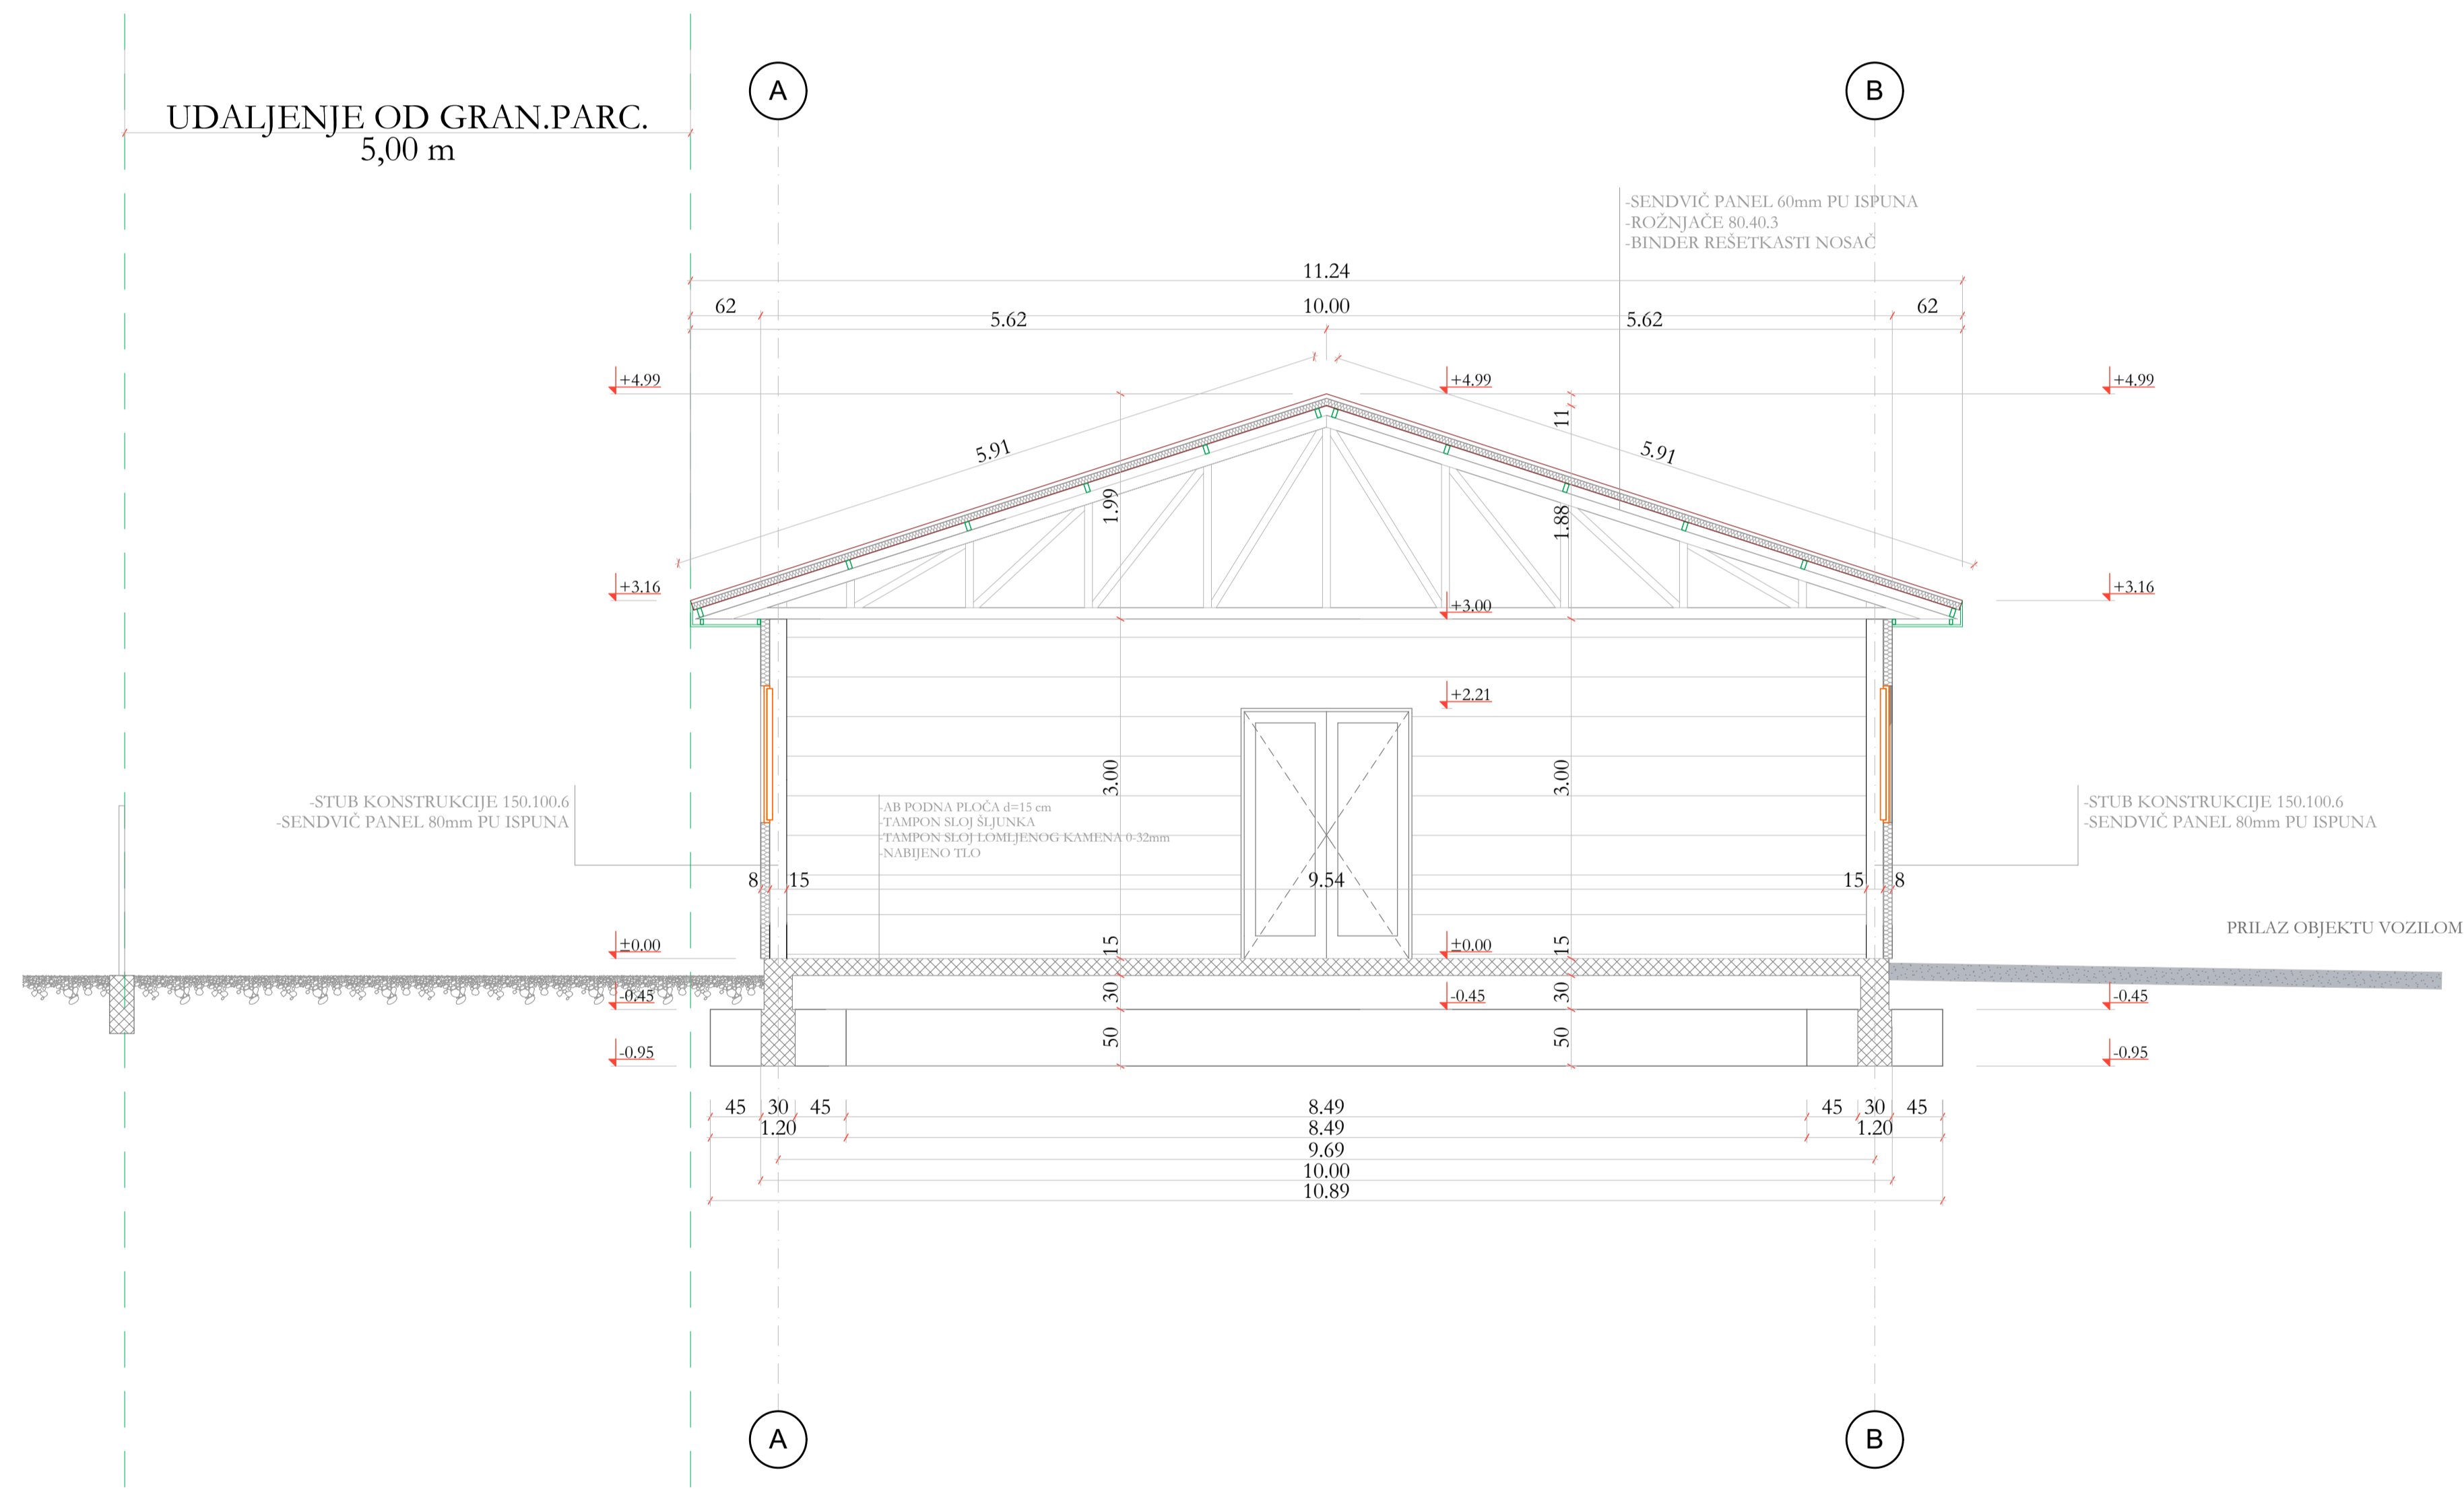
UDALJENJE OD GRAN.PARC.
5,00 m

A

B

-SENDVIČ PANEL 60mm PU ISPUNA
-ROŽNJAČE 80.40.3
-BINDER REŠETKASTI NOSAČ

11.24
62
10.00
62
5.62
5.62

+4.99
+4.99
+4.99

5.91
5.91
11
1.99
1.88

+3.16
+3.00
+3.16

+2.21

3.00
3.00

-STUB KONSTRUKCIJE 150.100.6
-SENDVIČ PANEL 80mm PU ISPUNA

-AB PODNA PLOČA d=15 cm
-TAMPON SLOJ ŠLJUNKA
-TAMPON SLOJ LOMLJENOG KAMENA 0-32mm
-NABIJENO TLO

-STUB KONSTRUKCIJE 150.100.6
-SENDVIČ PANEL 80mm PU ISPUNA

8
15
9.54
15
8

PRILAZ OBJEKTU VOZILOM

±0.00
15
±0.00
15

-0.45
30
-0.45
30
-0.45

50
50
-0.95
-0.95

45
30
45
8.49
45
30
45
1.20
8.49
1.20
9.69
10.00
10.89

A

B